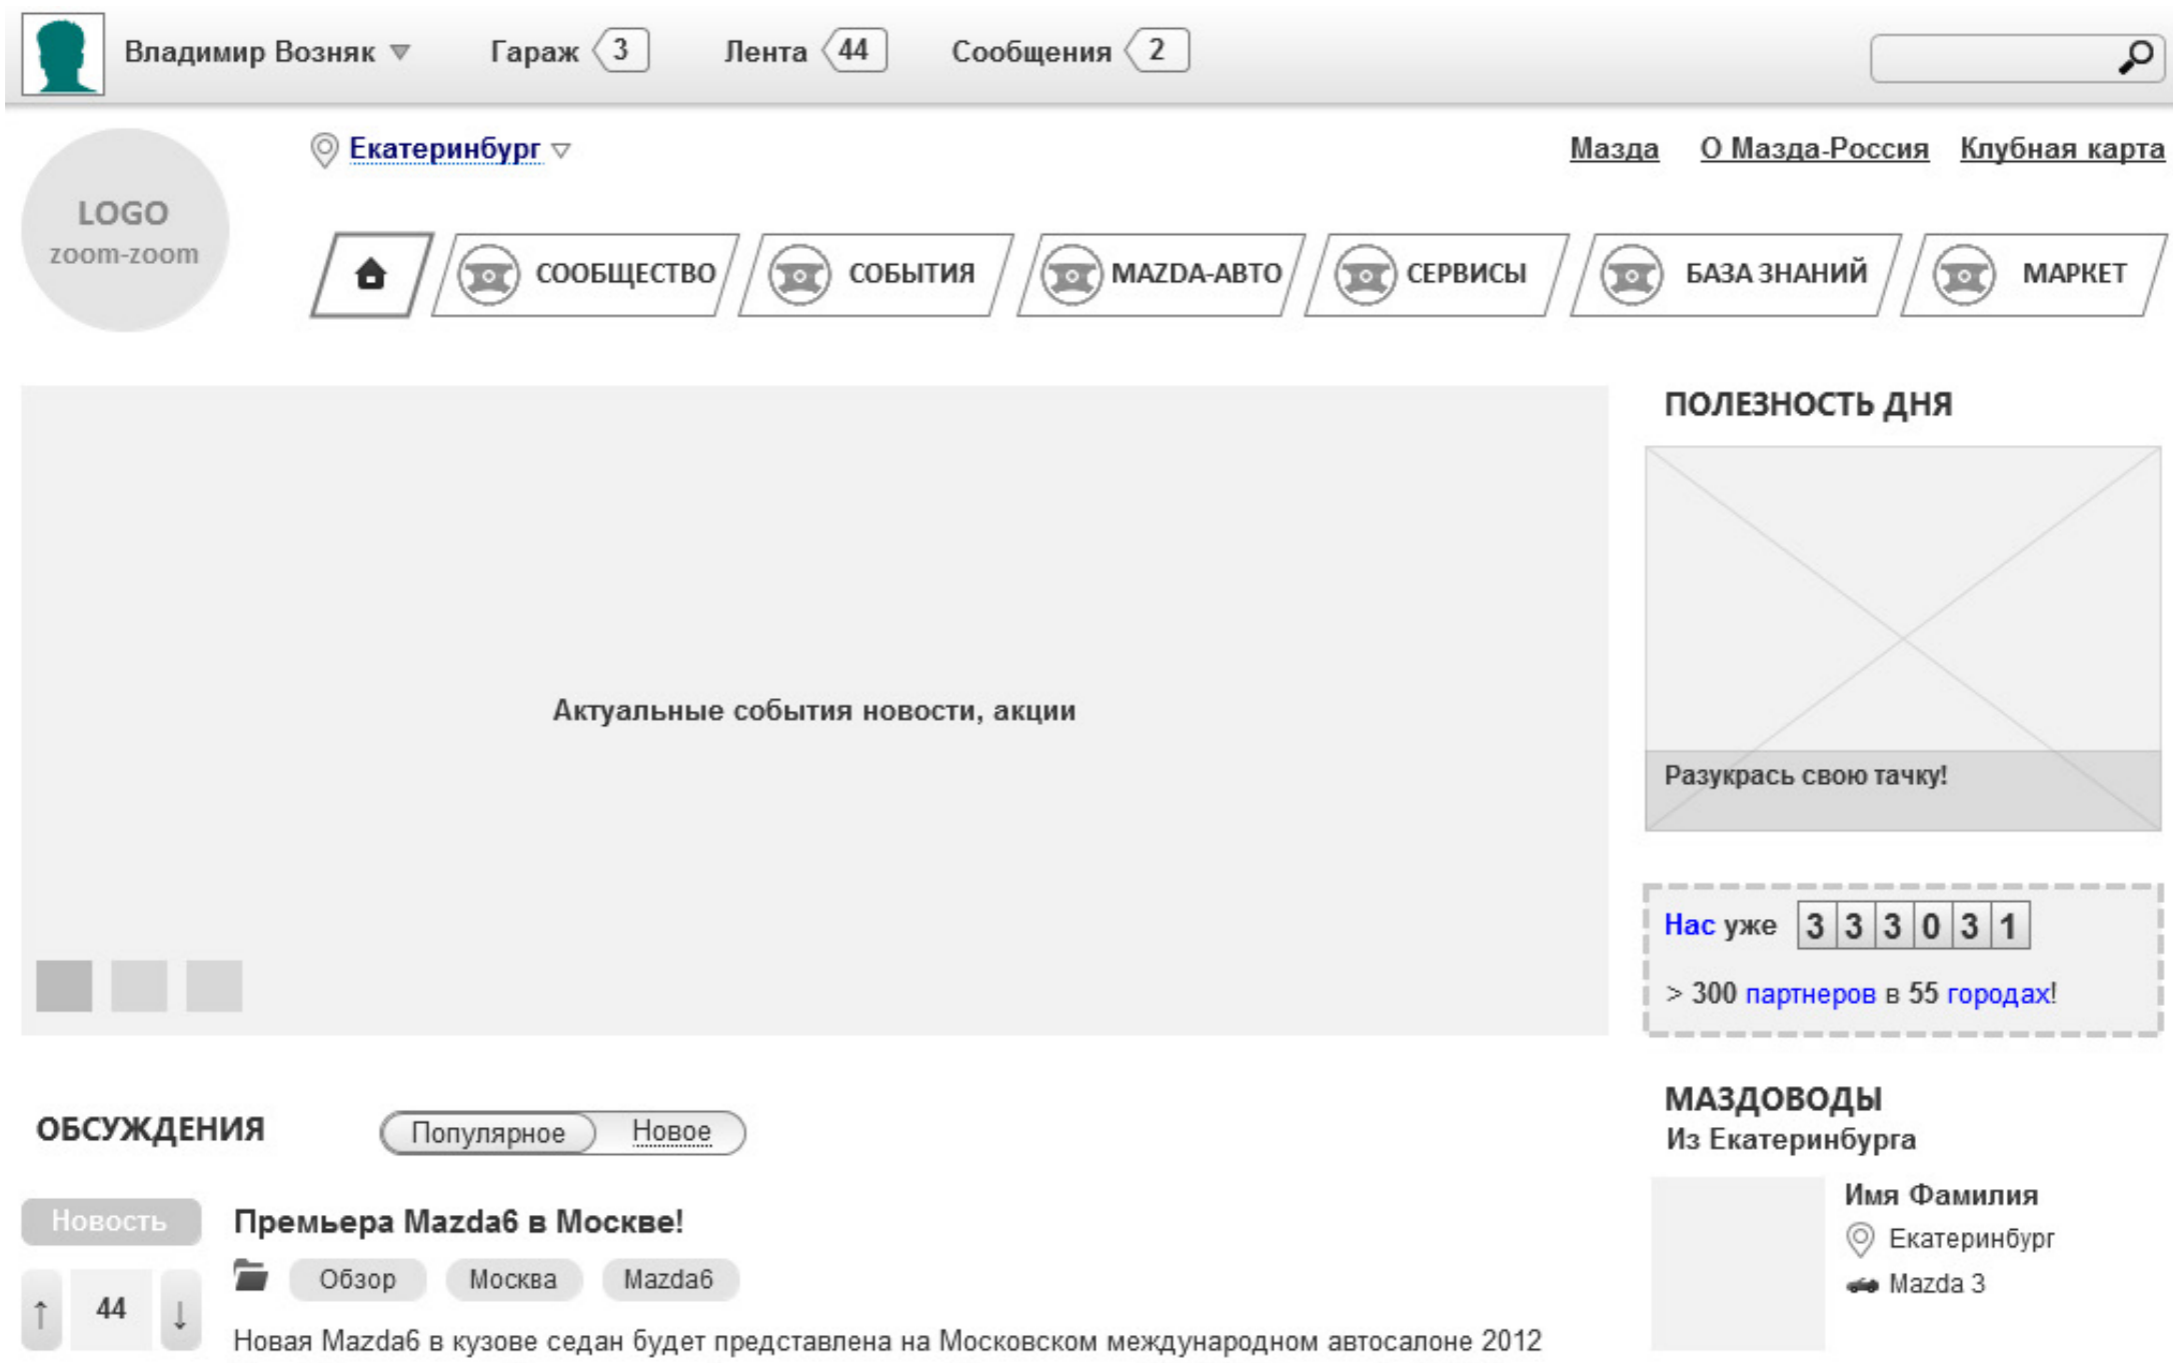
Владимир Возняк ▽ Гараж 3 Лента 44 Сообщения 2

LOGO
zoom-zoom

Екатеринбург ▽

Мазда О Мазда-Россия Клубная карта

СООБЩЕСТВО СОБЫТИЯ MAZDA-АВТО СЕРВИСЫ БАЗА ЗНАНИЙ МАРКЕТ

Актуальные события новости, акции

ПОЛЕЗНОСТЬ ДНЯ

Разукрась свою тачку!

Нас уже 3 3 3 0 3 1

> 300 партнеров в 55 городах!

ОБСУЖДЕНИЯ

Популярное Новое

Новость

Премьера Mazda6 в Москве!

Обзор Москва Mazda6

↑ 44 ↓

Новая Mazda6 в кузове седан будет представлена на Московском международном автосалоне 2012

МАЗДОВОДЫ
Из Екатеринбурга

Имя Фамилия
Екатеринбург
Mazda 3